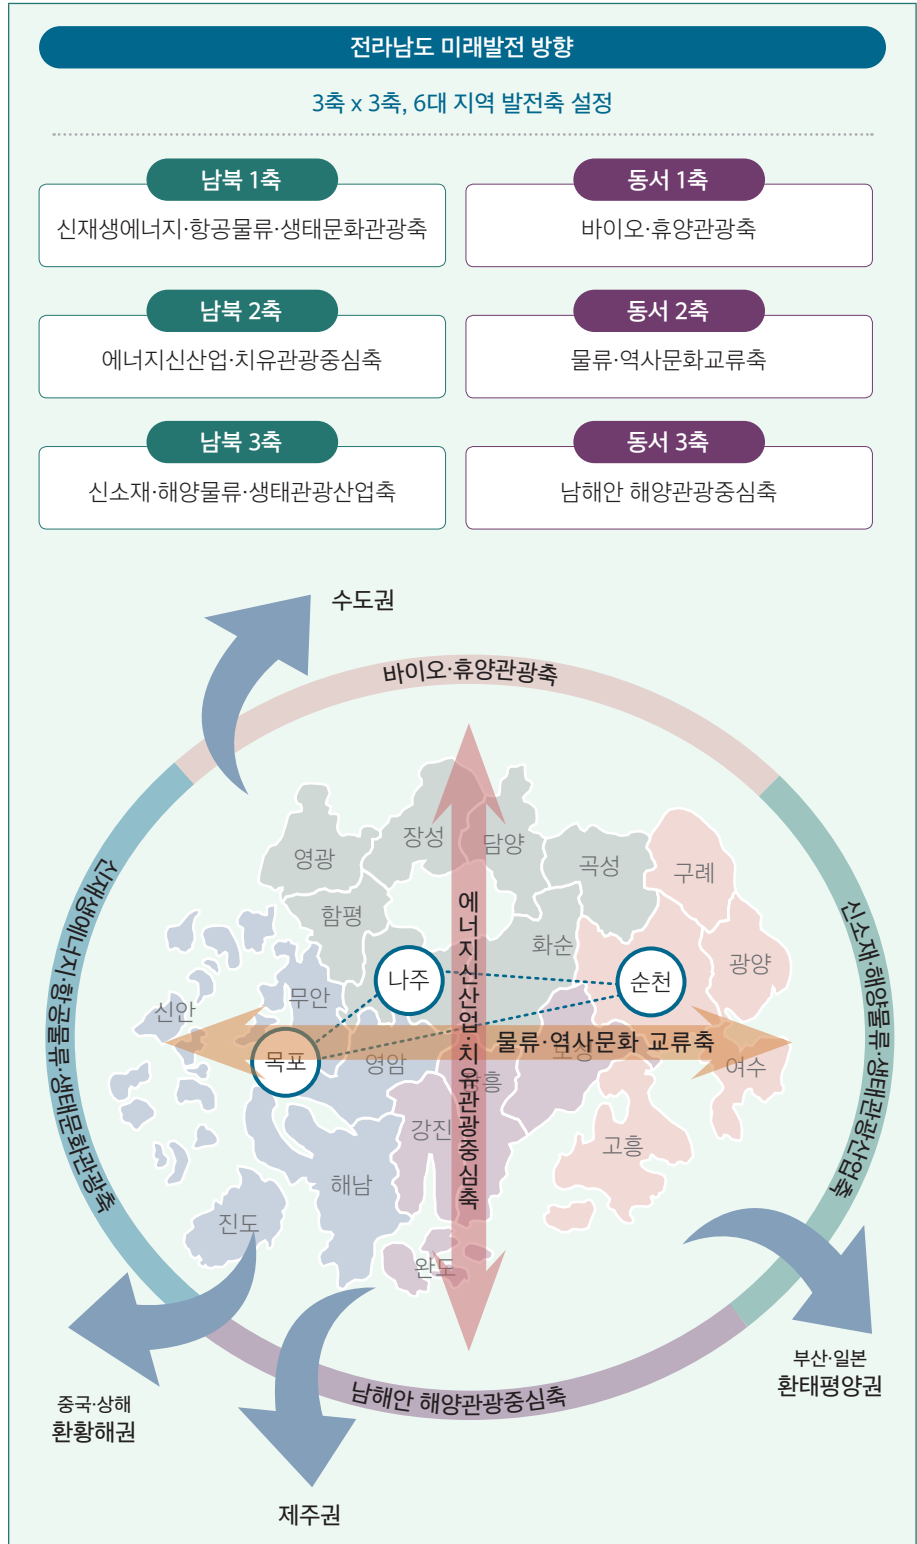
전라남도 미래발전 방향

3축 x 3축, 6대 지역 발전축 설정

남북 1축
신재생에너지·항공물류·생태문화관광축

동서 1축
바이오·휴양관광축

남북 2축
에너지신산업·치유관광중심축

동서 2축
물류·역사문화교류축

남북 3축
신소재·해양물류·생태관광산업축

동서 3축
남해안 해양관광중심축

수도권

바이오·휴양관광축

신재생에너지·항공물류·생태문화관광축

신소재·해양물류·생태관광산업축

영광
장성
담양
곡성
구례
함평
화순
광양
나주
순천
무안
신안
목포
영암
보성
여수
장흥
강진
고흥
해남
진도
완도

에너지신산업·치유관광중심축

물류·역사문화 교류축

남해안 해양관광중심축

중국·상해
환황해권

제주권

부산·일본
환태평양권